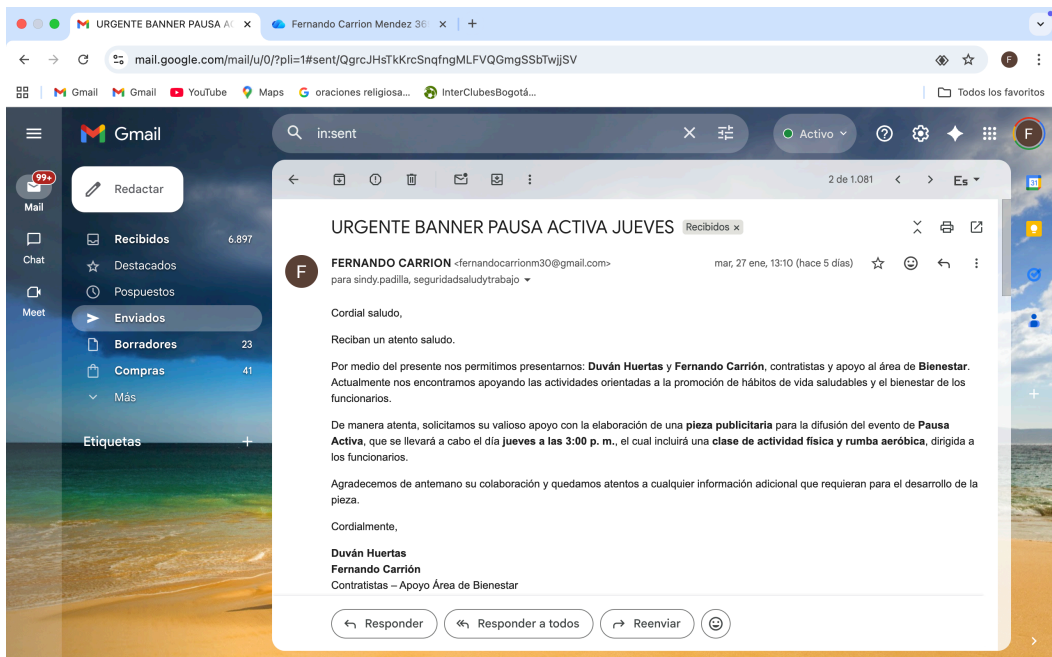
URGENTE BANNER PAUSA A ×
Fernando Carrion Mendez 36 ×
+

mail.google.com/mail/u/0/?pli=1#sent/QgrcJHsTkKrcSnqfngMLFVQGmgSSbTwjjSV

Gmail  Gmail  YouTube  Maps  oraciones religiosa...  InterClubesBogotá...  Todos los favoritos

Gmail
in:sent
Activo

99+
Mail
Chat
Meet

Redactar
Recibidos 6.897
Destacados
Pospuestos
Enviados
Borradores 23
Compras 41
Más

Etiquetas +

2 de 1.081
Es

URGENTE BANNER PAUSA ACTIVA JUEVES Recibidos ×

FERNANDO CARRION <fernandocarrionm30@gmail.com>
para sindy.padilla, seguridadsaludytrabajo
mar, 27 ene, 13:10 (hace 5 días)

Cordial saludo,

Reciban un atento saludo.

Por medio del presente nos permitimos presentarnos: **Duván Huertas** y **Fernando Carrión**, contratistas y apoyo al área de **Bienestar**. Actualmente nos encontramos apoyando las actividades orientadas a la promoción de hábitos de vida saludables y el bienestar de los funcionarios.

De manera atenta, solicitamos su valioso apoyo con la elaboración de una **pieza publicitaria** para la difusión del evento de **Pausa Activa**, que se llevará a cabo el día **jueves a las 3:00 p. m.**, el cual incluirá una **clase de actividad física y rumba aeróbica**, dirigida a los funcionarios.

Agradecemos de antemano su colaboración y quedamos atentos a cualquier información adicional que requieran para el desarrollo de la pieza.

Cordialmente,

**Duván Huertas**
**Fernando Carrión**
Contratistas – Apoyo Área de Bienestar

Responder   Responder a todos   Reenviar